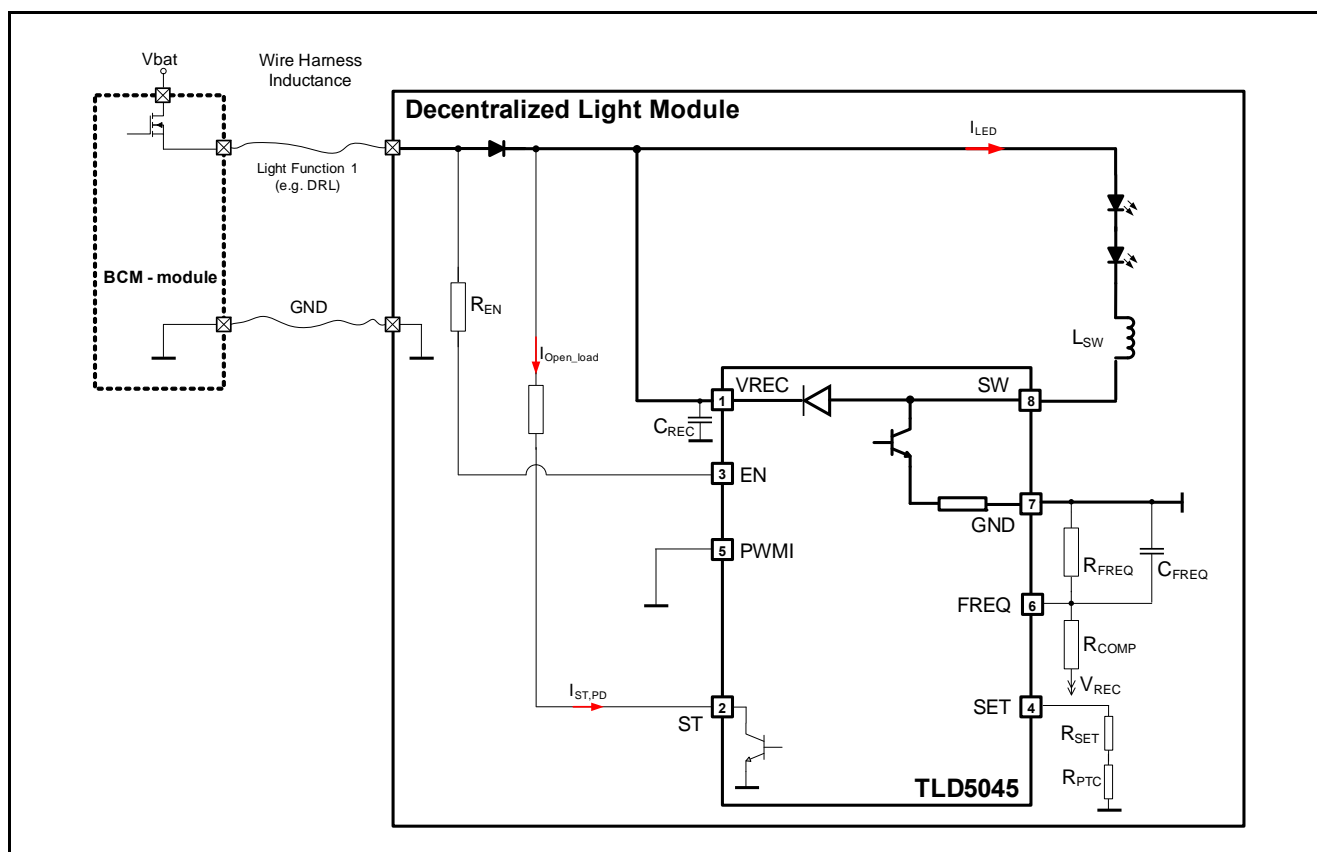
Vbat

Wire Harness Inductance

Decentralized Light Module

Light Function 1 (e.g. DRL)

BCM - module

GND

$I_{LED}$

$R_{EN}$

$I_{Open\_load}$

$L_{SW}$

VREC 1

$C_{REC}$

SW 8

3 EN

5 PWMI

7 GND

$R_{FREQ}$

$C_{FREQ}$

FREQ 6

$R_{COMP}$

$V_{REC}$

$I_{ST,PD}$

2 ST

SET 4

$R_{SET}$

$R_{PTC}$

TLD5045